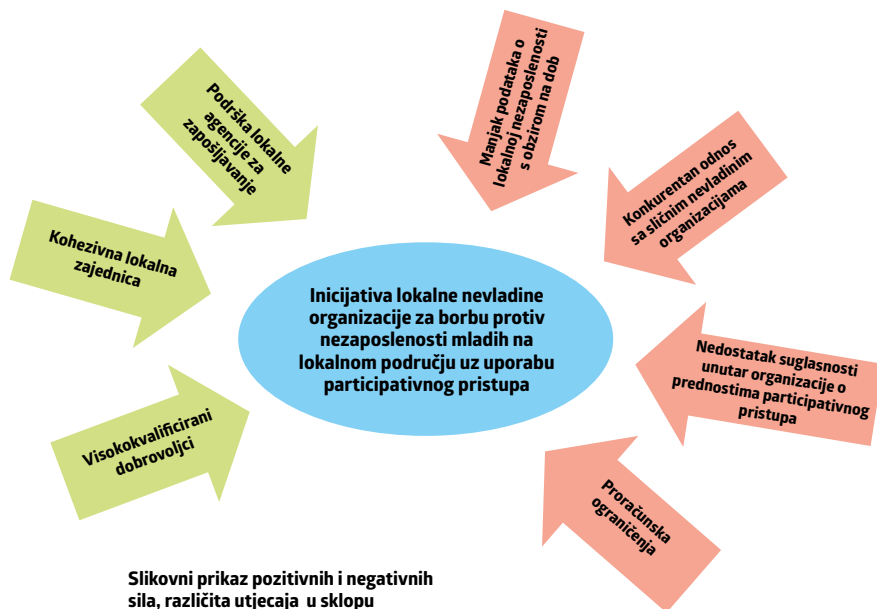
Podrška lokalne agencije za zapošljavanje

Kohezivna lokalna zajednica

Visokokvalificirani dobrovoljci

Manjak podataka o lokalnoj nezaposlenosti s obzirom na dob

Konkurentan odnos sa sličnim nevladinim organizacijama

Inicijativa lokalne nevladine organizacije za borbu protiv nezaposlenosti mladih na lokalnom području uz uporabu participativnog pristupa

Nedostatak suglasnosti unutar organizacije o prednostima participativnog pristupa

Proračunska ograničenja

Slikovni prikaz pozitivnih i negativnih sila, različita utjecaja u sklopu